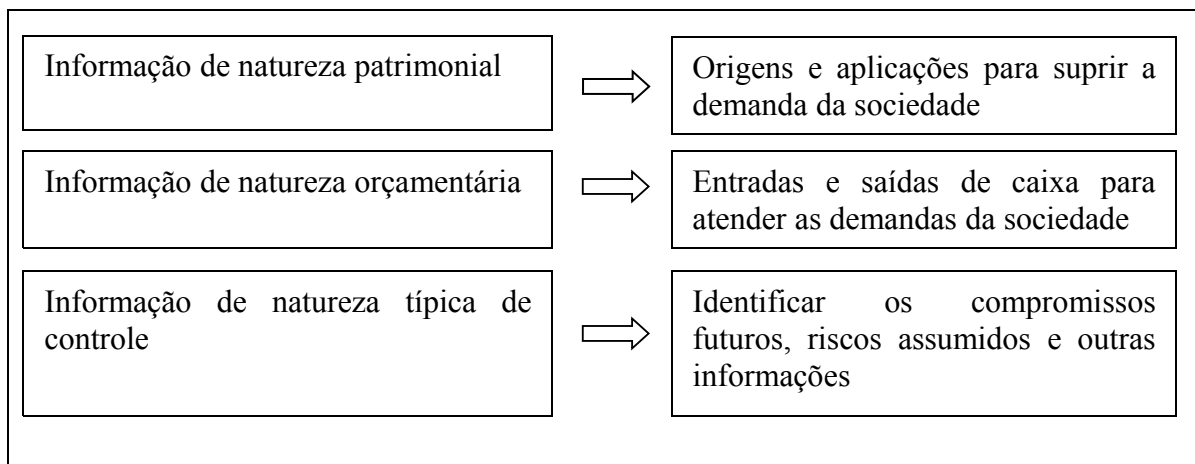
Informação de natureza patrimonial

Origens e aplicações para suprir a demanda da sociedade

Informação de natureza orçamentária

Entradas e saídas de caixa para atender as demandas da sociedade

Informação de natureza típica de controle

Identificar os compromissos futuros, riscos assumidos e outras informações